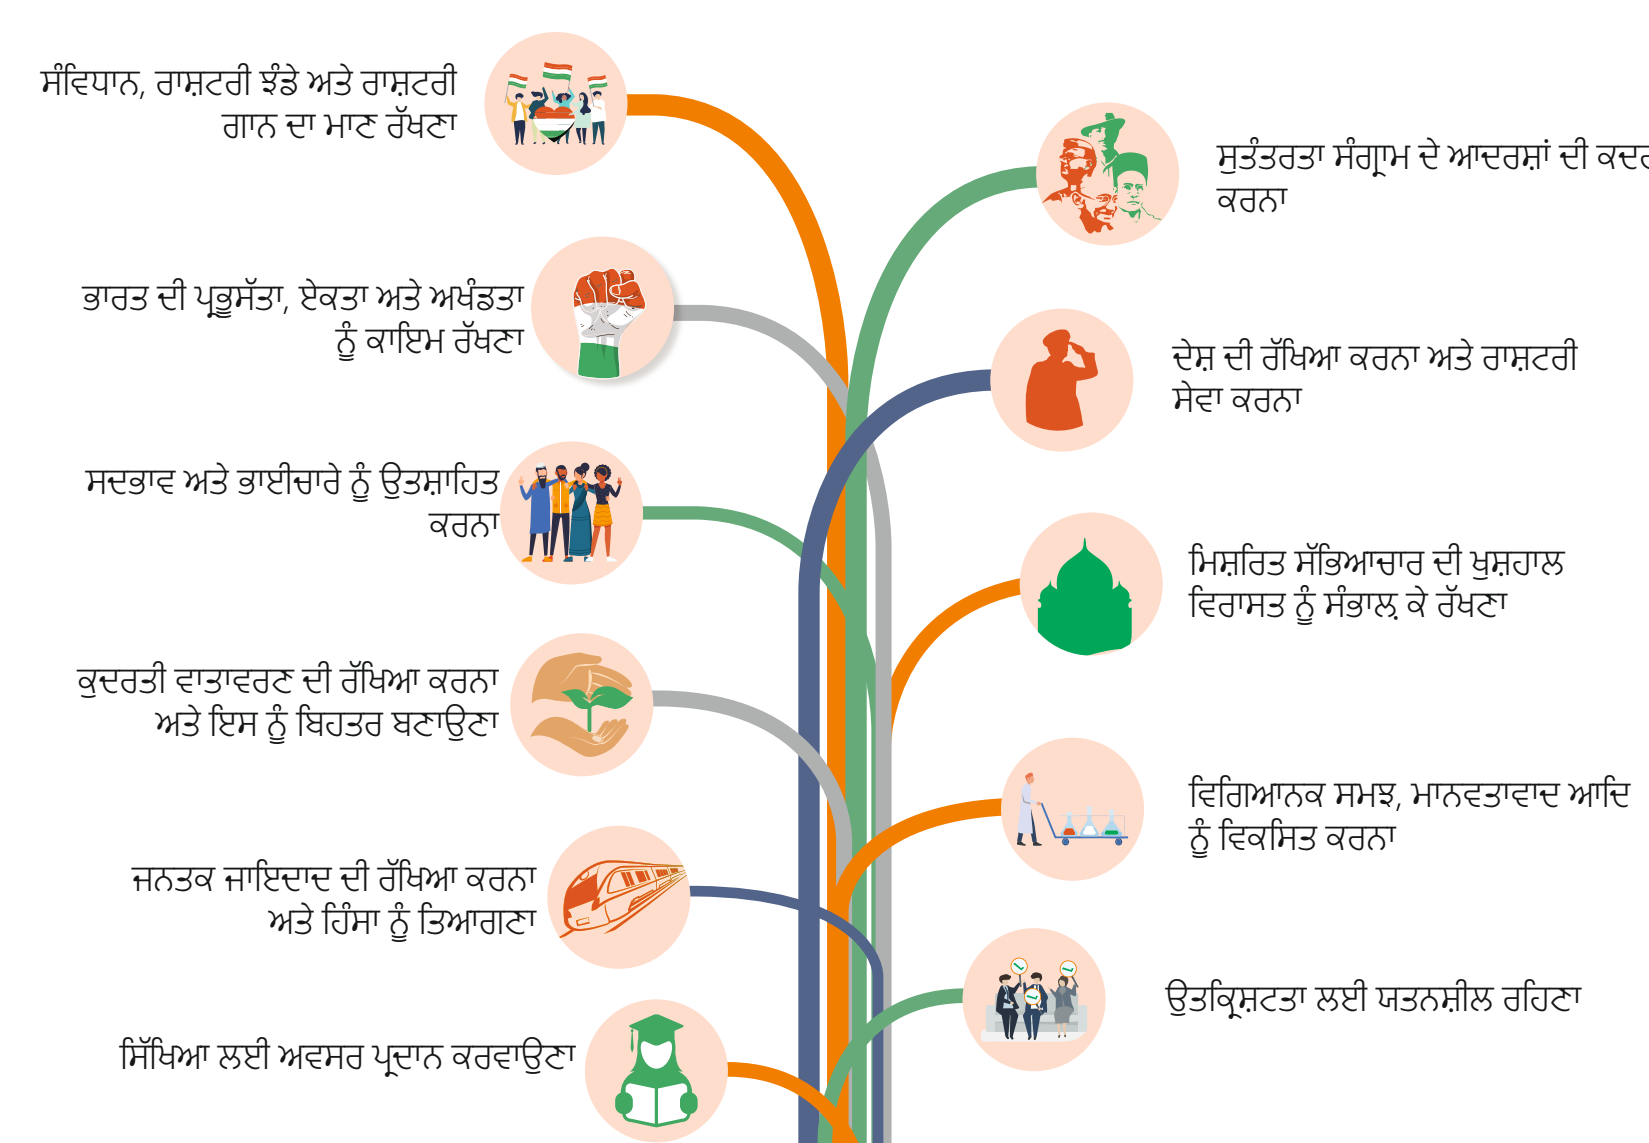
ਸੰਵਿਧਾਨ, ਰਾਸ਼ਟਰੀ ਝੰਡੇ ਅਤੇ ਰਾਸ਼ਟਰੀ ਗਾਨ ਦਾ ਮਾਣ ਰੱਖਣਾ

ਸੁਤੰਤਰਤਾ ਸੰਗ੍ਰਾਮ ਦੇ ਆਦਰਸ਼ਾਂ ਦੀ ਕਦਰ ਕਰਨਾ

ਭਾਰਤ ਦੀ ਪ੍ਰਭੂਸੱਤਾ, ਏਕਤਾ ਅਤੇ ਅਖੰਡਤਾ ਨੂੰ ਕਾਇਮ ਰੱਖਣਾ

ਦੇਸ਼ ਦੀ ਰੱਖਿਆ ਕਰਨਾ ਅਤੇ ਰਾਸ਼ਟਰੀ ਸੇਵਾ ਕਰਨਾ

ਸਦਭਾਵ ਅਤੇ ਭਾਈਚਾਰੇ ਨੂੰ ਉਤਸ਼ਾਹਿਤ ਕਰਨਾ

ਮਿਸ਼ਰਿਤ ਸੱਭਿਆਚਾਰ ਦੀ ਖੁਸ਼ਹਾਲ ਵਿਰਾਸਤ ਨੂੰ ਸੰਭਾਲ਼ ਕੇ ਰੱਖਣਾ

ਕੁਦਰਤੀ ਵਾਤਾਵਰਣ ਦੀ ਰੱਖਿਆ ਕਰਨਾ ਅਤੇ ਇਸ ਨੂੰ ਬਿਹਤਰ ਬਣਾਉਣਾ

ਵਿਗਿਆਨਕ ਸਮਝ, ਮਾਨਵਤਾਵਾਦ ਆਦਿ ਨੂੰ ਵਿਕਸਿਤ ਕਰਨਾ

ਜਨਤਕ ਜਾਇਦਾਦ ਦੀ ਰੱਖਿਆ ਕਰਨਾ ਅਤੇ ਹਿੰਸਾ ਨੂੰ ਤਿਆਗਣਾ

ਉਤਕ੍ਰਿਸ਼ਟਤਾ ਲਈ ਯਤਨਸ਼ੀਲ ਰਹਿਣਾ

ਸਿੱਖਿਆ ਲਈ ਅਵਸਰ ਪ੍ਰਦਾਨ ਕਰਵਾਉਣਾ